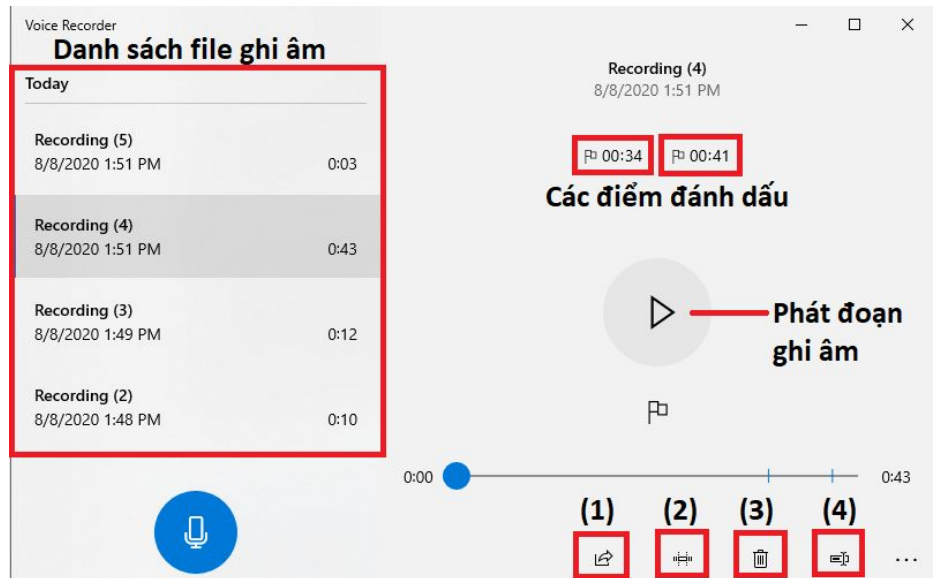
Voice Recorder

Danh sách file ghi âm

Today

Recording (5)
8/8/2020 1:51 PM 0:03

Recording (4)
8/8/2020 1:51 PM 0:43

Recording (3)
8/8/2020 1:49 PM 0:12

Recording (2)
8/8/2020 1:48 PM 0:10

Recording (4)
8/8/2020 1:51 PM

00:34 00:41

Các điểm đánh dấu

Phát đoạn ghi âm

0:00 0:43

(1) (2) (3) (4)

...